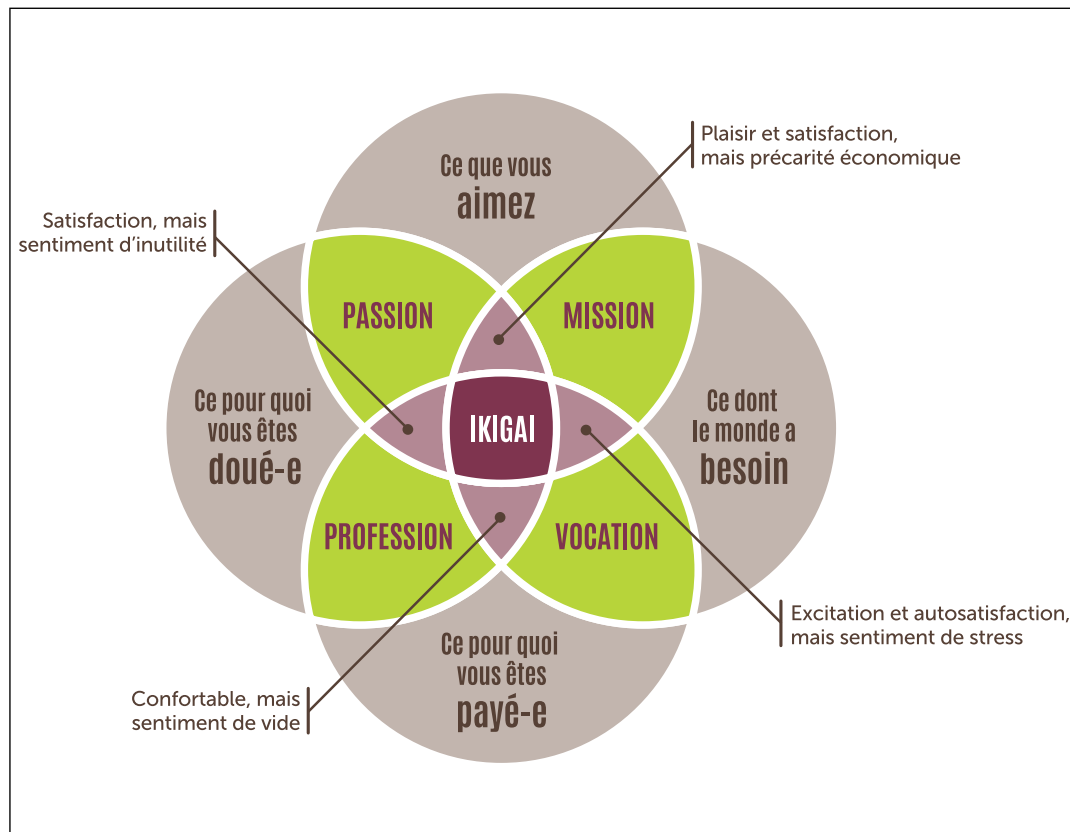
Plaisir et satisfaction, mais précarité économique

Ce que vous aimez

Satisfaction, mais sentiment d'inutilité

PASSION

MISSION

Ce pour quoi vous êtes doué-e

IKIGAI

Ce dont le monde a besoin

PROFESSION

VOCATION

Excitation et autosatisfaction, mais sentiment de stress

Ce pour quoi vous êtes payé-e

Confortable, mais sentiment de vide